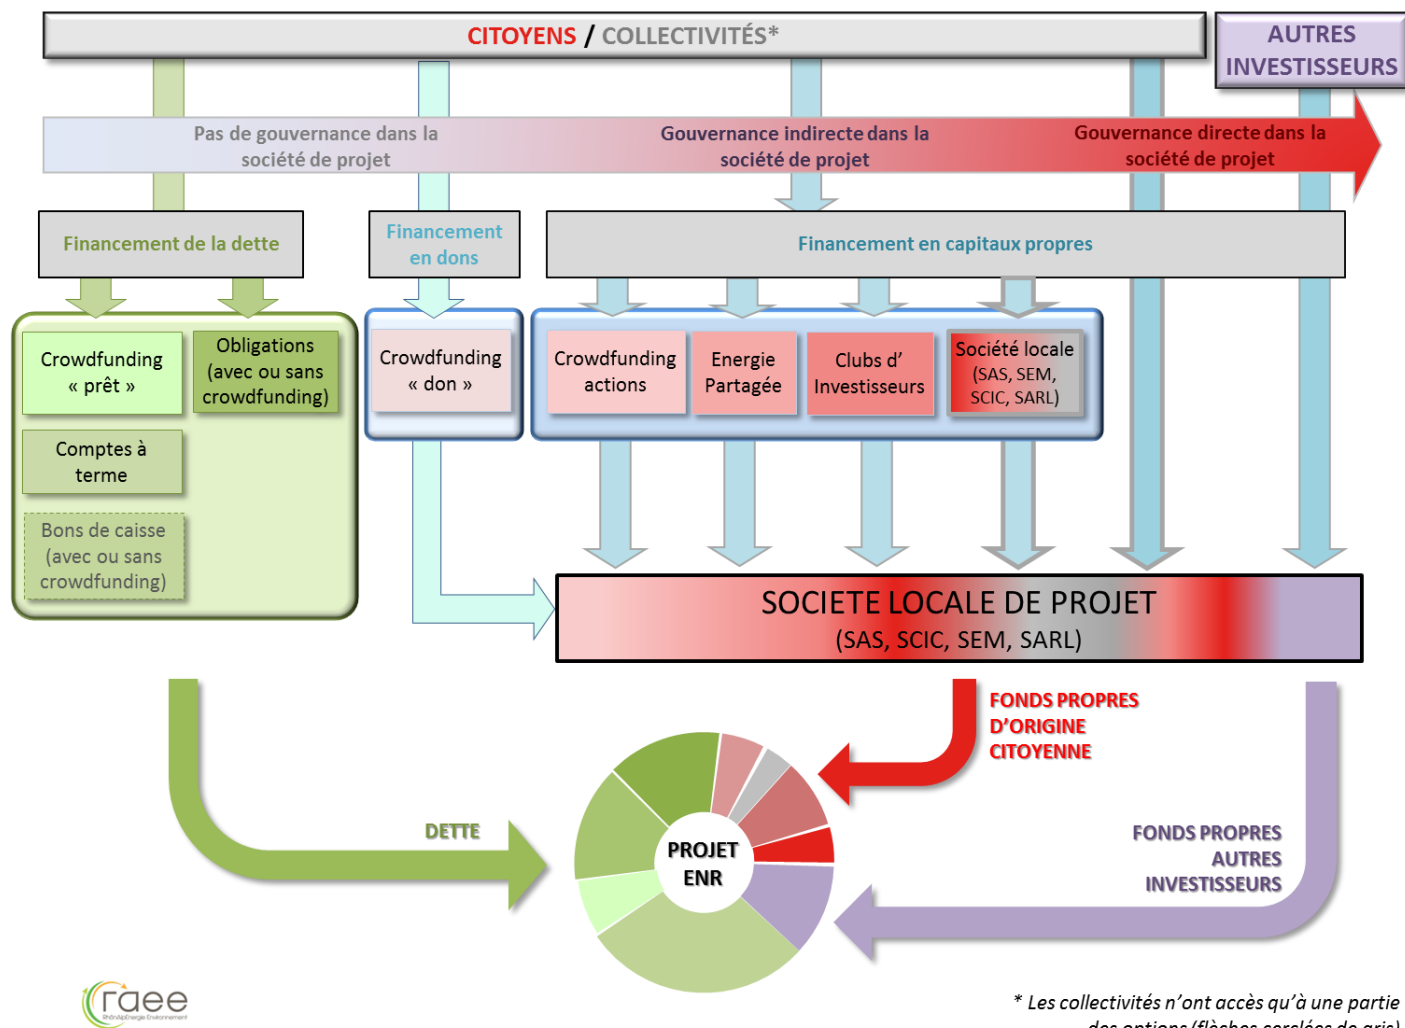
CITOYENS / COLLECTIVITÉS*

AUTRES INVESTISSEURS

Pas de gouvernance dans la société de projet

Gouvernance indirecte dans la société de projet

Gouvernance directe dans la société de projet

Financement de la dette

Financement en dons

Financement en capitaux propres

Crowdfunding « prêt »

Obligations (avec ou sans crowdfunding)

Comptes à terme

Bons de caisse (avec ou sans crowdfunding)

Crowdfunding « don »

Crowdfunding actions

Energie Partagée

Clubs d' Investisseurs

Société locale (SAS, SEM, SCIC, SARL)

SOCIETE LOCALE DE PROJET
(SAS, SCIC, SEM, SARL)

FONDS PROPRES D'ORIGINE CITOYENNE

DETTE

PROJET ENR

FONDS PROPRES AUTRES INVESTISSEURS

raee
RhônAlpEnergie Environnement

* Les collectivités n'ont accès qu'à une partie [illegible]